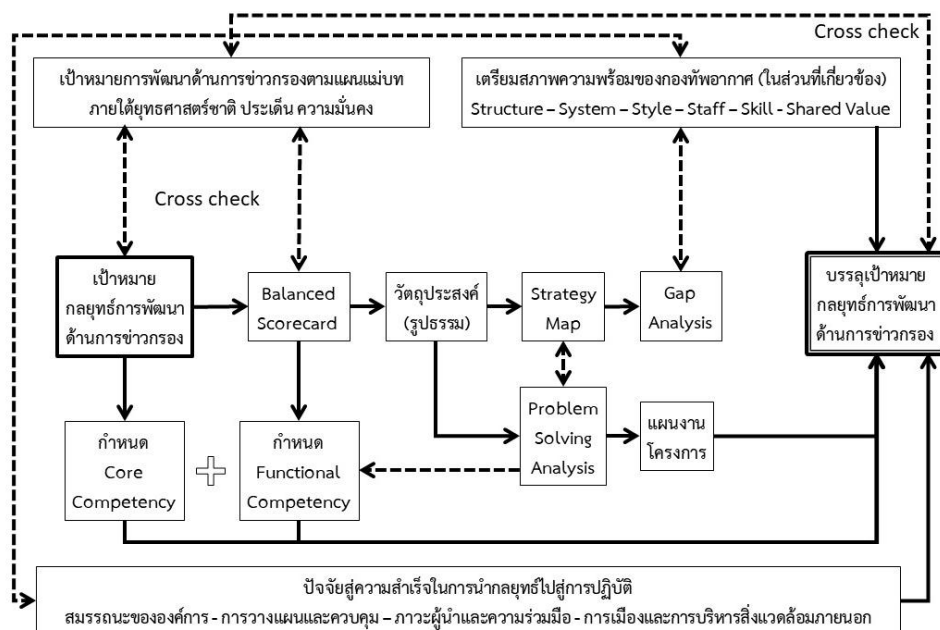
Cross check

เป้าหมายการพัฒนาด้านการข่าวกรองตามแผนแม่บท ภายใต้ยุทธศาสตร์ชาติ ประเด็น ความมั่นคง

เตรียมสภาพความพร้อมของกองทัพอากาศ (ในส่วนที่เกี่ยวข้อง) Structure – System – Style – Staff – Skill – Shared Value

Cross check

เป้าหมาย กลยุทธ์การพัฒนา ด้านการข่าวกรอง

Balanced Scorecard

วัตถุประสงค์ (รูปธรรม)

Strategy Map

Gap Analysis

บรรลุเป้าหมาย กลยุทธ์การพัฒนา ด้านการข่าวกรอง

กำหนด Core Competency

กำหนด Functional Competency

Problem Solving Analysis

แผนงาน โครงการ

ปัจจัยสู่ความสำเร็จในการนำกลยุทธ์ไปสู่การปฏิบัติ สมรรถนะขององค์การ - การวางแผนและควบคุม – ภาวะผู้นำและความร่วมมือ - การเมืองและการบริหารสิ่งแวดล้อมภายนอก